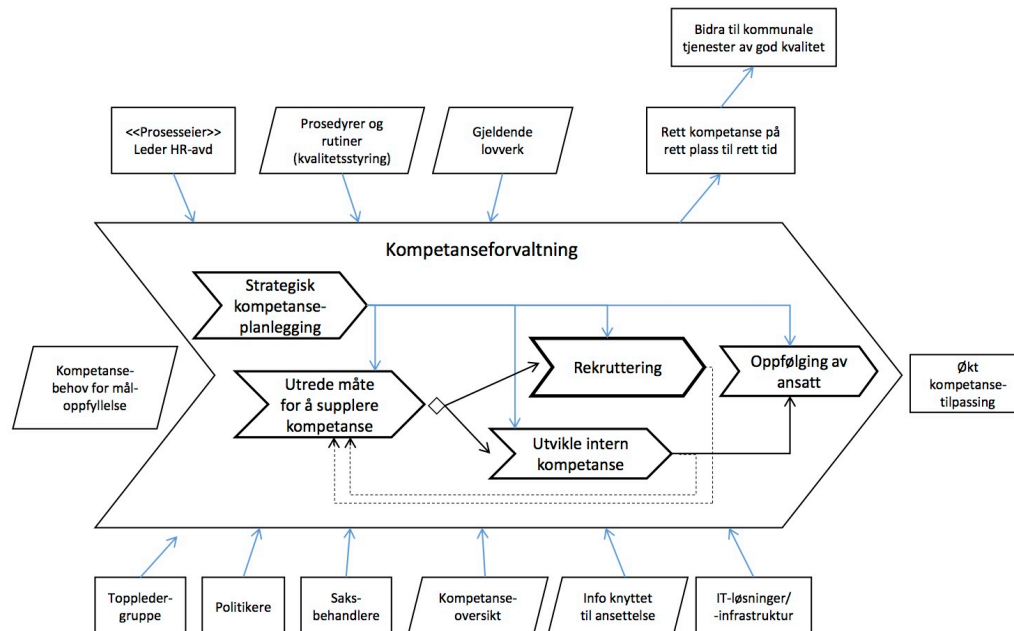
Bidra til kommunale tjenester av god kvalitet

<<Prosesseier>> Leder HR-avd

Prosedyrer og rutiner (kvalitetsstyring)

Gjeldende lovverk

Rett kompetanse på rett plass til rett tid

Kompetanseforvaltning

Strategisk kompetanseplanlegging

Kompetansebehov for måloppfyllelse

Utrede måte for å supplere kompetanse

Rekruttering

Oppfølging av ansatt

Økt kompetansetilpassing

Utvikle intern kompetanse

Toppledergruppe

Politikere

Saksbehandlere

Kompetanseoversikt

Info knyttet til ansettelse

IT-løsninger/ -infrastruktur